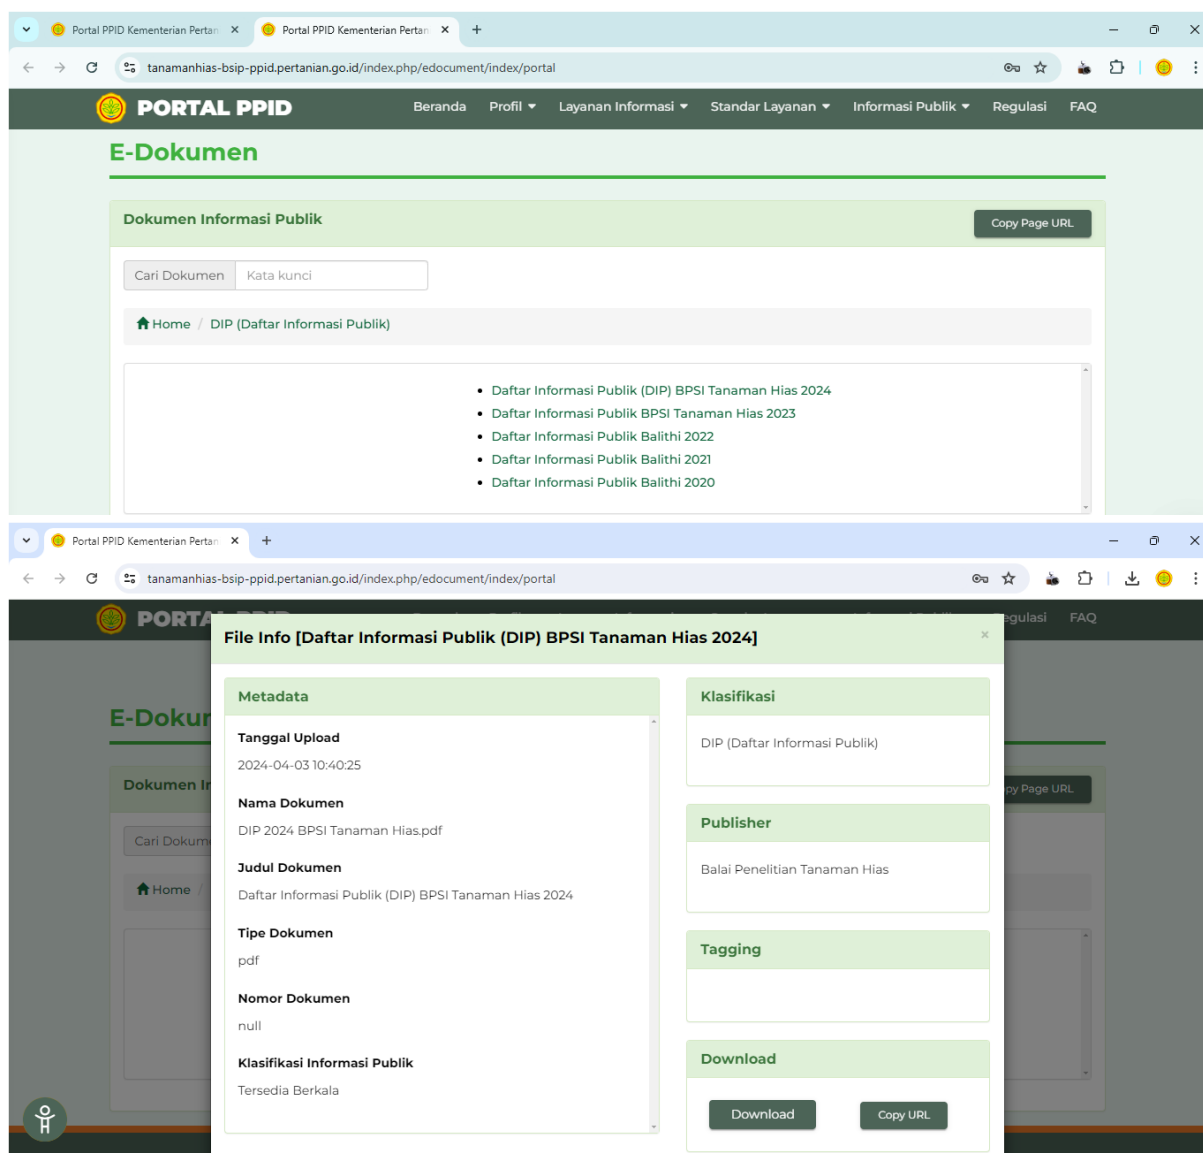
Portal PPID Kementerian Pertan ×
Portal PPID Kementerian Pertan ×
+

tanamanhias-bsip-ppid.pertanian.go.id/index.php/edocument/index/portal

PORTAL PPID
Beranda
Profil
Layanan Informasi
Standar Layanan
Informasi Publik
Regulasi
FAQ

E-Dokumen

Dokumen Informasi Publik
Copy Page URL

Cari Dokumen
Kata kunci

Home / DIP (Daftar Informasi Publik)

- Daftar Informasi Publik (DIP) BPSI Tanaman Hias 2024
- Daftar Informasi Publik BPSI Tanaman Hias 2023
- Daftar Informasi Publik Balithi 2022
- Daftar Informasi Publik Balithi 2021
- Daftar Informasi Publik Balithi 2020

Portal PPID Kementerian Pertan ×
+

tanamanhias-bsip-ppid.pertanian.go.id/index.php/edocument/index/portal

PORTAL PPID
egulasi
FAQ

File Info [Daftar Informasi Publik (DIP) BPSI Tanaman Hias 2024]
×

E-Dokur
Dokumen Ir
Cari Dokum
Home /
py Page URL

Metadata

Tanggal Upload
2024-04-03 10:40:25

Nama Dokumen
DIP 2024 BPSI Tanaman Hias.pdf

Judul Dokumen
Daftar Informasi Publik (DIP) BPSI Tanaman Hias 2024

Tipe Dokumen
pdf

Nomor Dokumen
null

Klasifikasi Informasi Publik
Tersedia Berkala

Klasifikasi
DIP (Daftar Informasi Publik)

Publisher
Balai Penelitian Tanaman Hias

Tagging

Download
Download
Copy URL